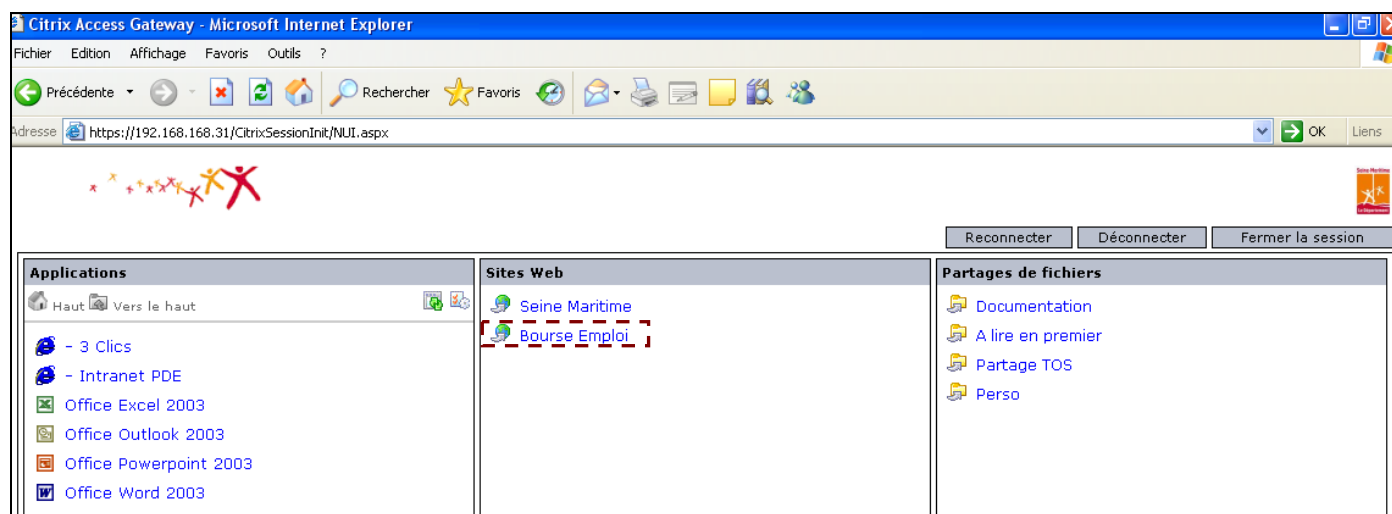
Citrix Access Gateway - Microsoft Internet Explorer

Fichier Edition Affichage Favoris Outils ?

Précédente Rechercher Favoris

Adresse https://192.168.168.31/CitrixSessionInit/NUI.aspx OK Liens

Reconnecter Déconnecter Fermer la session

Applications

Haut Vers le haut

- 3 Clics
- Intranet PDE
Office Excel 2003
Office Outlook 2003
Office Powerpoint 2003
Office Word 2003

Sites Web

Seine Maritime
Bourse Emploi

Partages de fichiers

Documentation
A lire en premier
Partage TOS
Perso